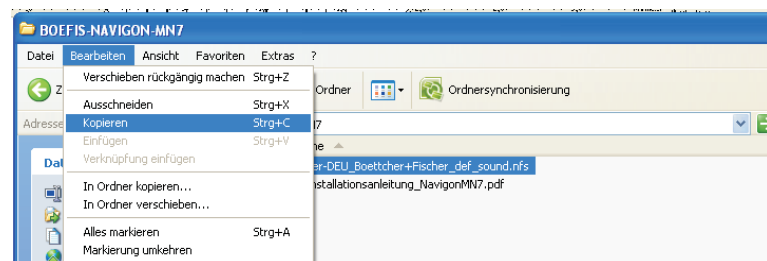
BOEFIS-NAVIGON-MN7

Datei Bearbeiten Ansicht Favoriten Extras ?

Verschieben rückgängig machen Strg+Z
Ausschneiden Strg+X
Kopieren Strg+C
Einfügen Strg+V
Verknüpfung einfügen
In Ordner kopieren...
In Ordner verschieben...
Alles markieren Strg+A
Markierung umkehren

Z

Ordner

Ordnersynchronisierung

Adresse

7

Dat

me

er-DEU_Boettcher+Fischer_def_sound.nfs
nstallationsanleitung_NavigonMN7.pdf